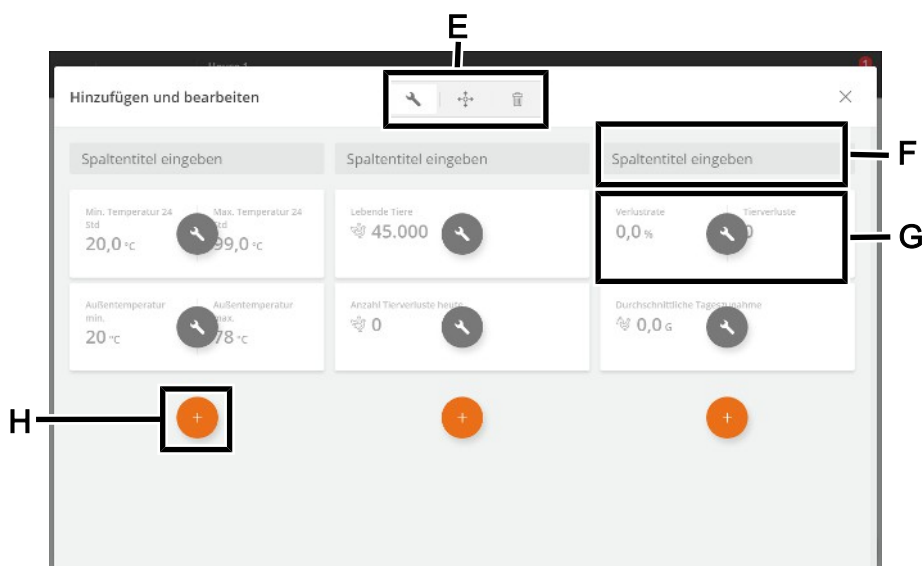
E

House 1

Hinzufügen und bearbeiten

×

Spaltentitel eingeben

Spaltentitel eingeben

Spaltentitel eingeben

F

Min. Temperatur 24 Std
20,0 °C

Max. Temperatur 24 Std
99,0 °C

Lebende Tiere
45.000

Verlustrate
0,0 %

Tierverluste
0

G

Außentemperatur min.
20 °C

Außentemperatur max.
78 °C

Anzahl Tierverluste heute
0

Durchschnittliche Tageszunahme
0,0 G

H

+

+

+